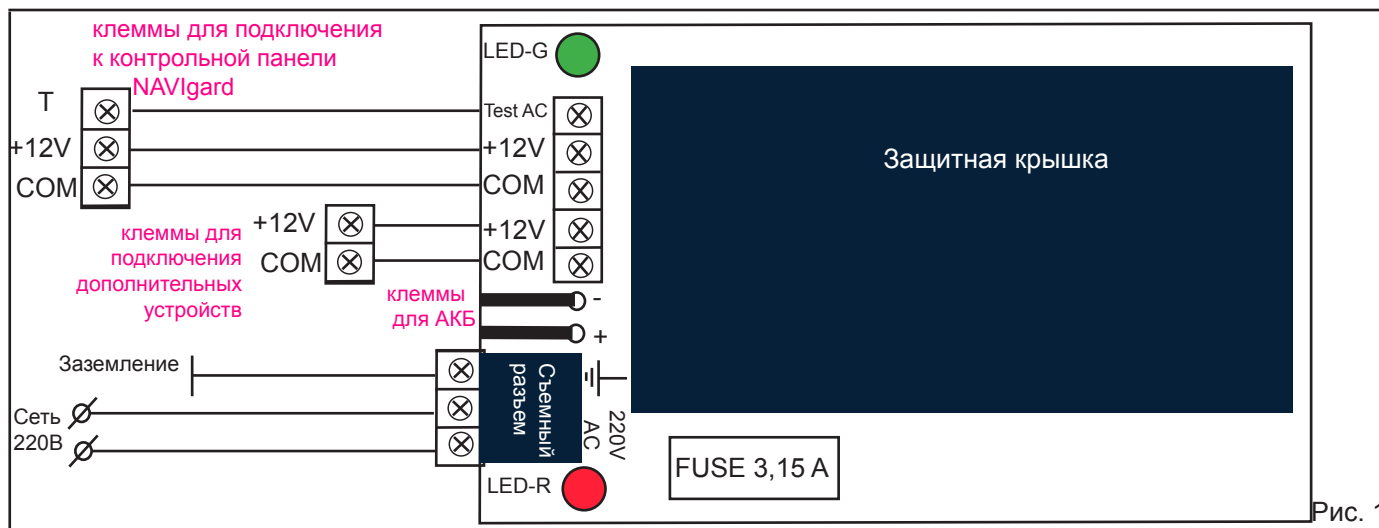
клеммы для подключения к контрольной панели NAVIgard

T
+12V
COM

LED-G

Test AC
+12V
COM
+12V
COM

Защитная крышка

+12V
COM

клеммы для подключения дополнительных устройств

клеммы для АКБ

-
+

Заземление

Сеть 220В

Съемный разъем

220V AC

FUSE 3,15 A

LED-R

Рис. 1